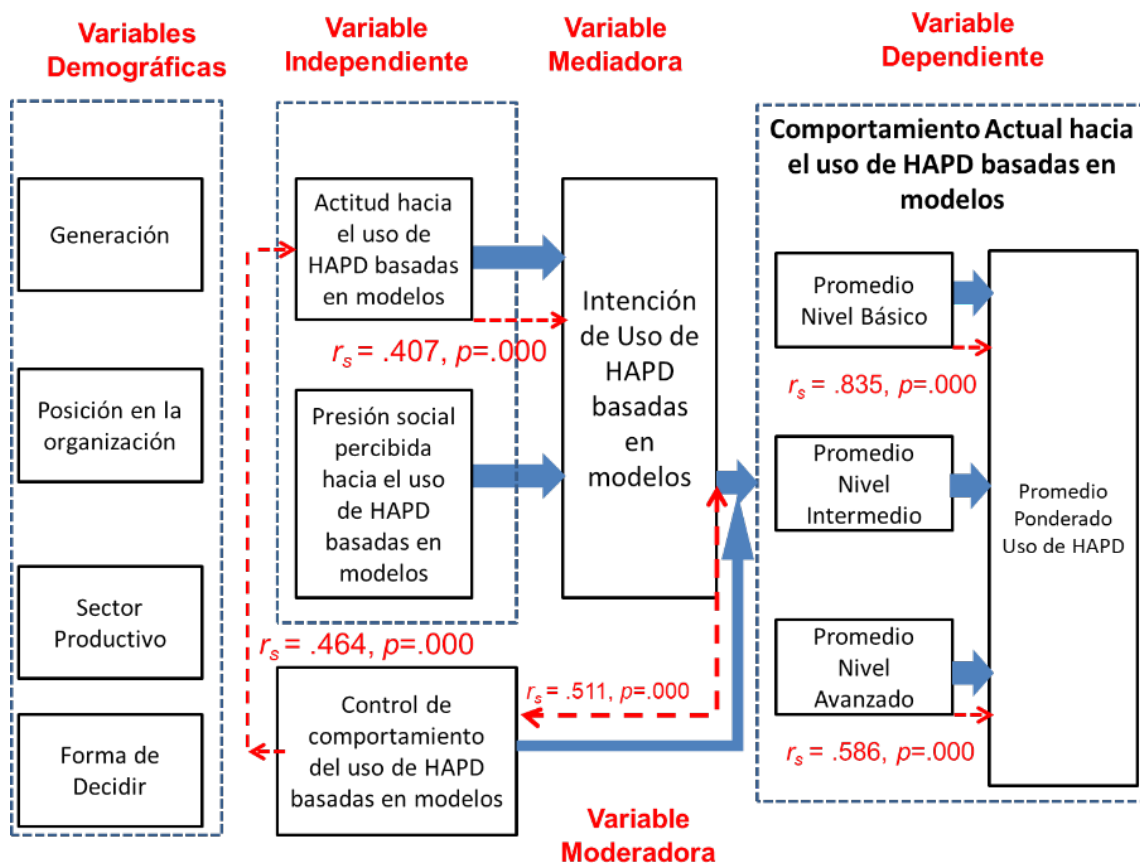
Variables Demográficas

Variable Independiente

Variable Mediadora

Variable Dependiente

Comportamiento Actual hacia el uso de HAPD basadas en modelos

Generación

Posición en la organización

Sector Productivo

Forma de Decidir

Actitud hacia el uso de HAPD basadas en modelos

$r_s$ = .407, $p$=.000

Presión social percibida hacia el uso de HAPD basadas en modelos

$r_s$ = .464, $p$=.000

Intención de Uso de HAPD basadas en modelos

Promedio Nivel Básico

$r_s$ = .835, $p$=.000

Promedio Nivel Intermedio

Promedio Nivel Avanzado

$r_s$ = .586, $p$=.000

Promedio Ponderado Uso de HAPD

$r_s$ = .511, $p$=.000

Control de comportamiento del uso de HAPD basadas en modelos

Variable Moderadora